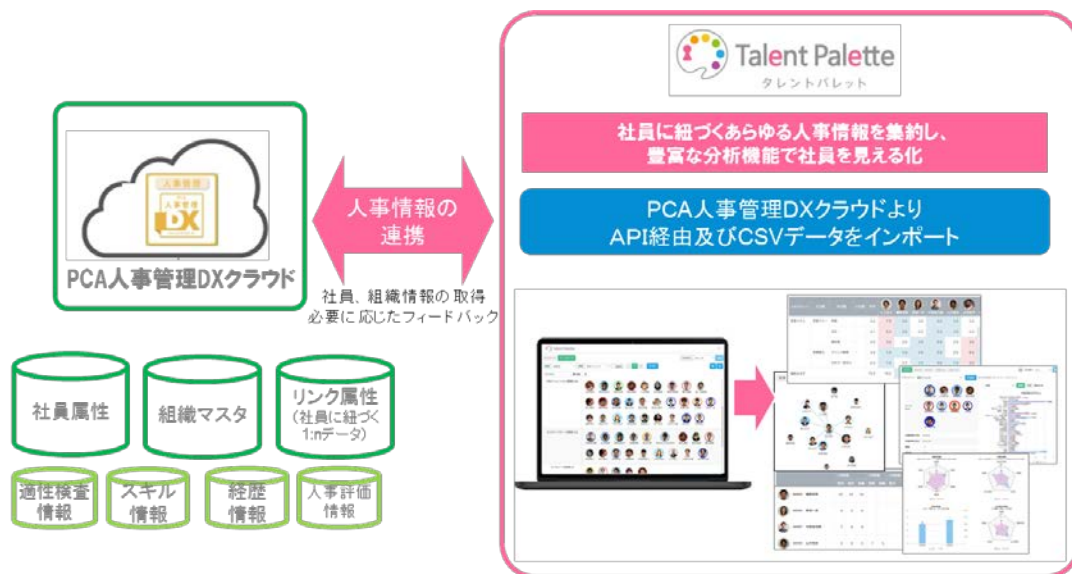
Talent Palette
タレントパレット

社員に紐づくあらゆる人事情報を集約し、豊富な分析機能で社員を見える化

PCA人事管理DXクラウドより
API経由及びCSVデータをインポート

人事管理
人事管理
DX

PCA人事管理DXクラウド

人事情報の連携

社員、組織情報の取得
必要に応じたフィードバック

社員属性

組織マスタ

リンク属性
(社員に紐づく1:nデータ)

適性検査情報

スキル情報

経歴情報

人事評価情報